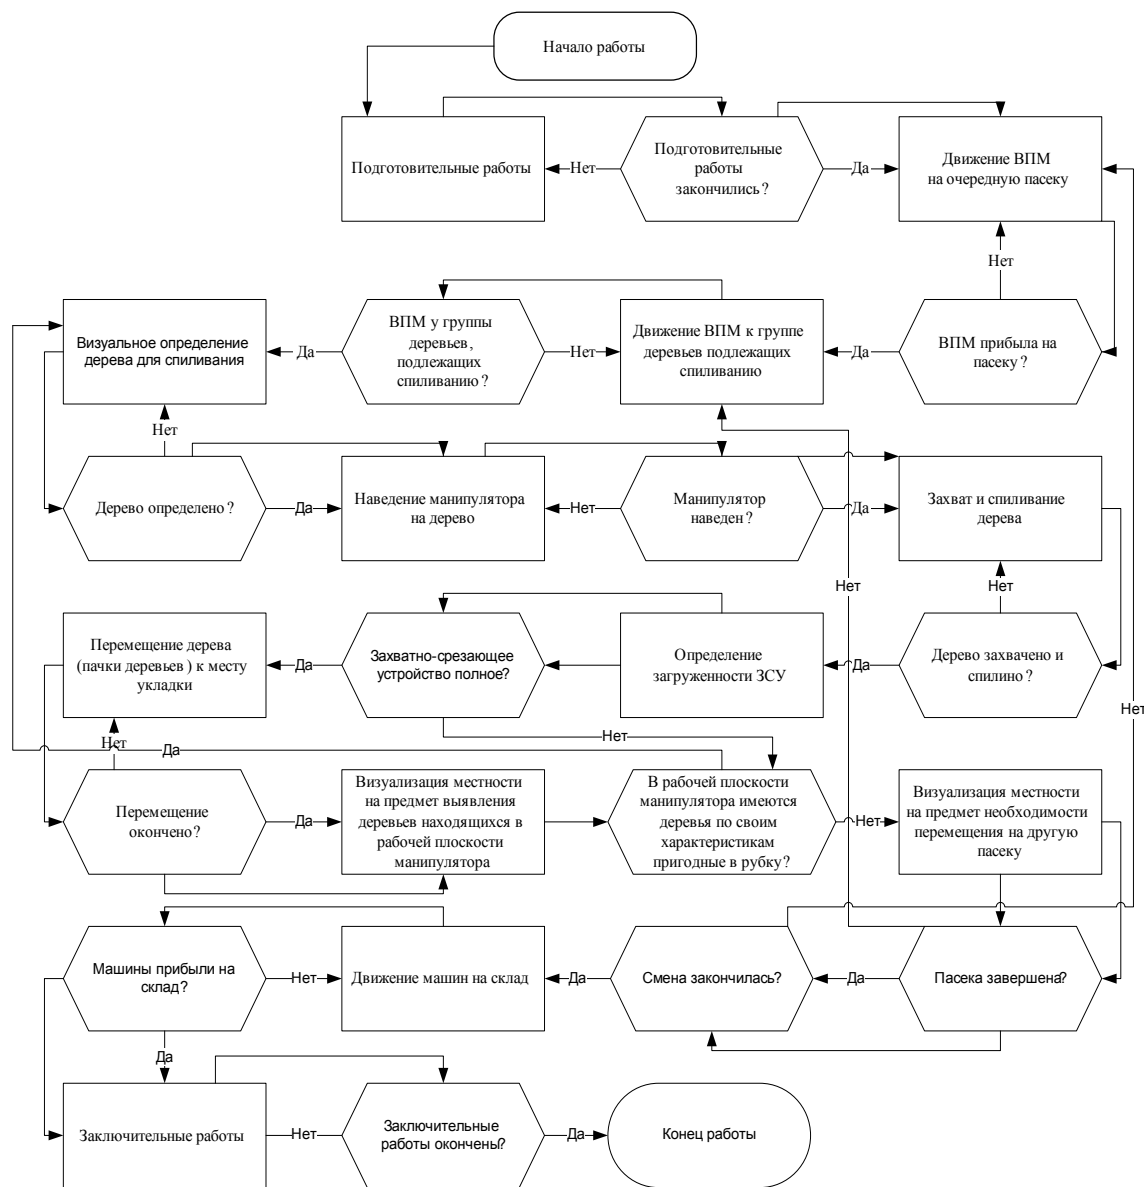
Начало работы

Подготовительные работы

Нет

Подготовительные работы закончились?

Да

Движение ВПМ на очередную пасеку

Нет

Визуальное определение дерева для спиливания

Да

ВПМ у группы деревьев, подлежащих спиливанию?

Нет

Движение ВПМ к группе деревьев подлежащих спиливанию

Да

ВПМ прибыла на пасеку?

Нет

Дерево определено?

Да

Наведение манипулятора на дерево

Нет

Манипулятор наведен?

Да

Захват и спиливание дерева

Нет

Нет

Перемещение дерева (пачки деревьев) к месту укладки

Да

Захватно-срезающее устройство полное?

Определение загруженности ЗСУ

Да

Дерево захвачено и спилино?

Нет

Нет

Нет

Да

Перемещение окончено?

Да

Визуализация местности на предмет выявления деревьев находящихся в рабочей плоскости манипулятора

В рабочей плоскости манипулятора имеются деревья по своим характеристикам пригодные в рубку?

Нет

Визуализация местности на предмет необходимости перемещения на другую пасеку

Машины прибыли на склад?

Нет

Движение машин на склад

Да

Смена закончилась?

Да

Пасека завершена?

Да

Заключительные работы

Нет

Заключительные работы окончены?

Да

Конец работы